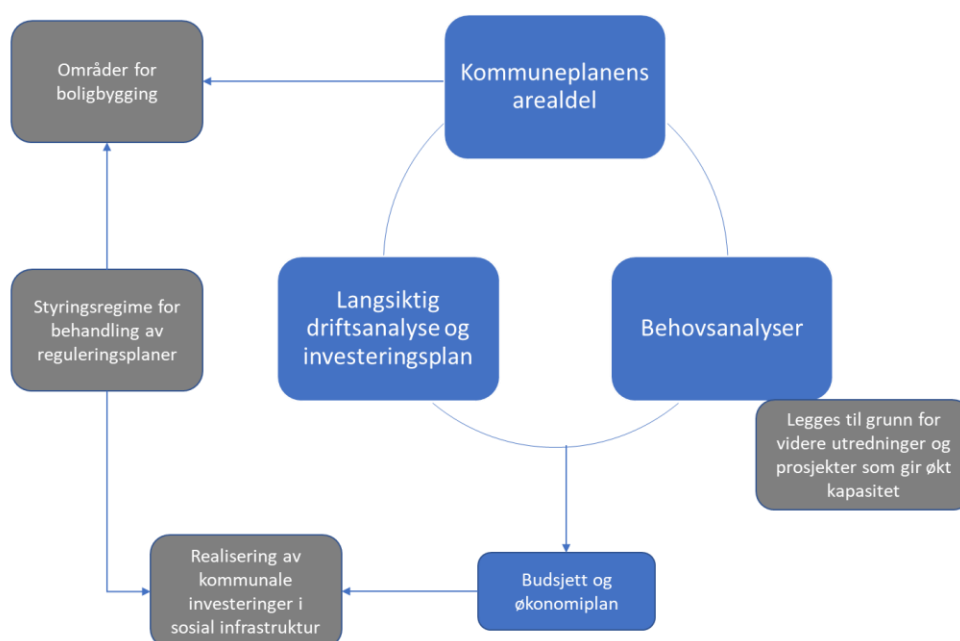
Områder for boligbygging

Kommuneplanens arealdel

Styringsregime for behandling av reguleringsplaner

Langsiktig driftsanalyse og investeringsplan

Behovsanalyser

Legges til grunn for videre utredninger og prosjekter som gir økt kapasitet

Realisering av kommunale investeringer i sosial infrastruktur

Budsjett og økonomiplan